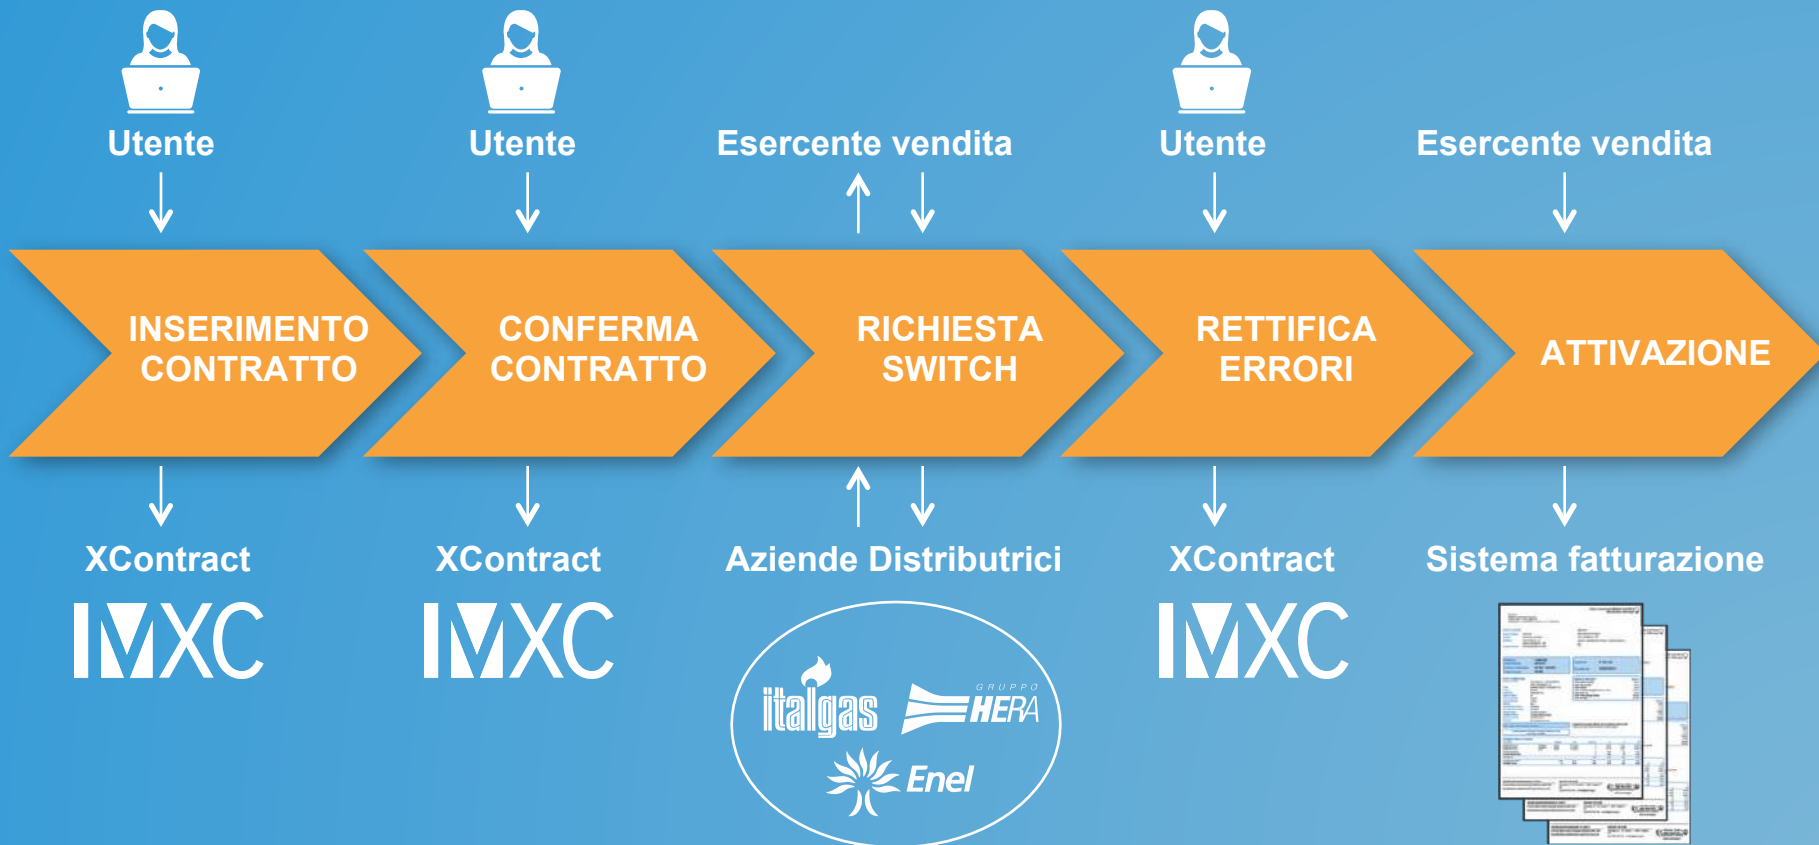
Utente

Utente

Esercente vendita

Utente

Esercente vendita

INSERIMENTO CONTRATTO

CONFERMA CONTRATTO

RICHIESTA SWITCH

RETTIFICA ERRORI

ATTIVAZIONE

XContract

IMXC

XContract

IMXC

Aziende Distributrici

italgas

GRUPPO HERA

Enel

XContract

IMXC

Sistema fatturazione